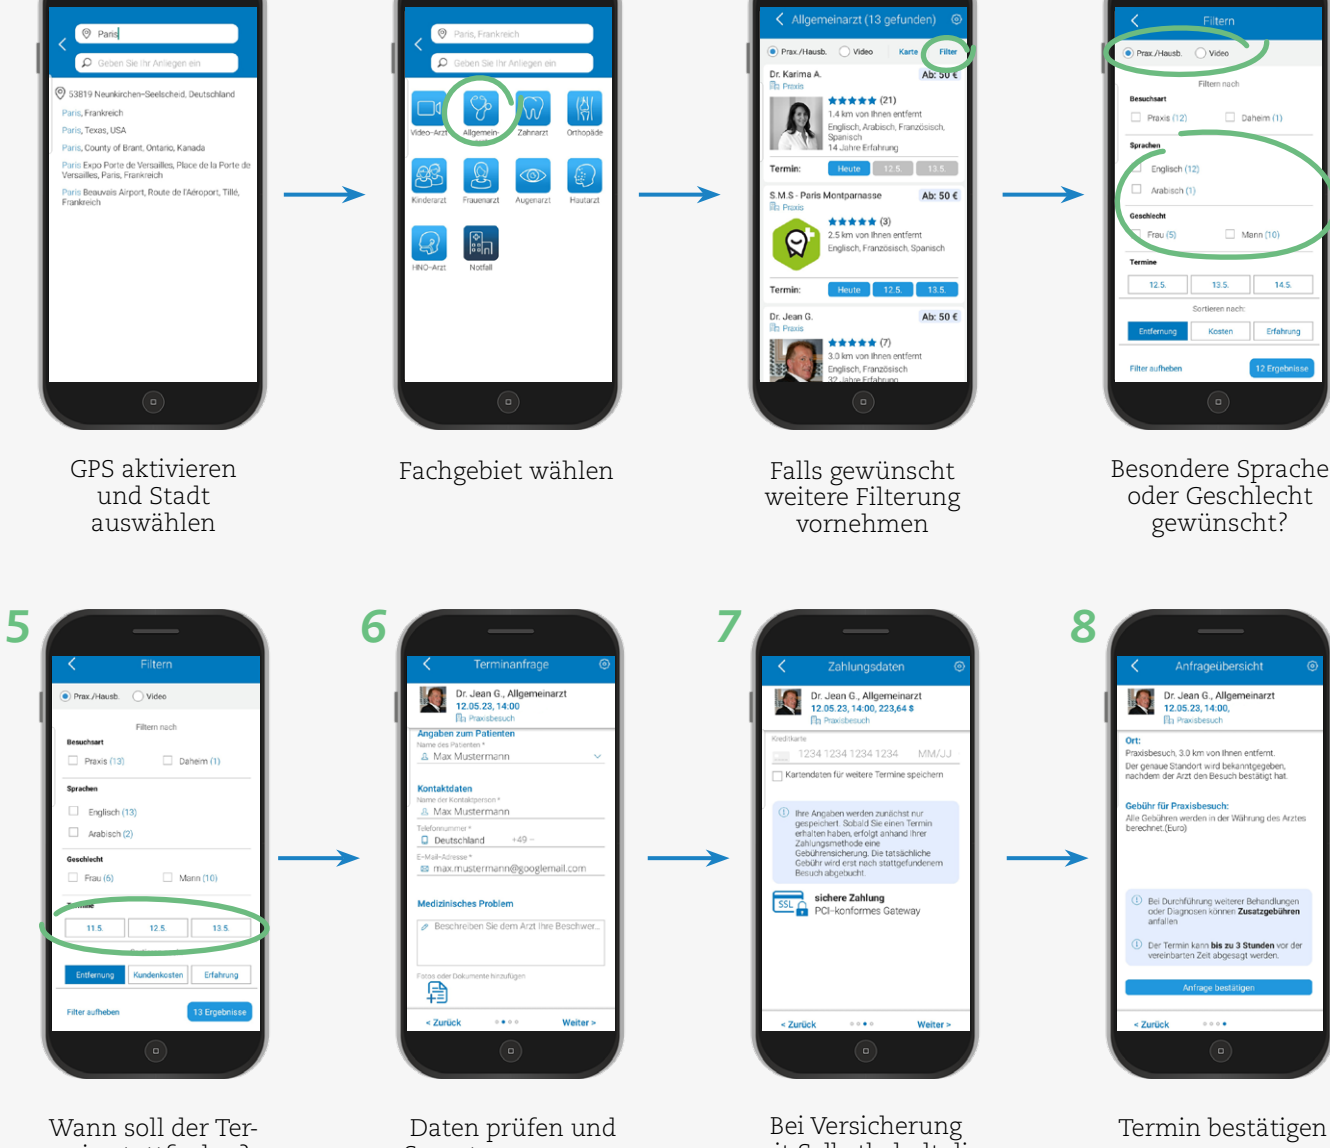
Paris
Geben Sie Ihr Anliegen ein
53819 Neunkirchen-Seelscheid, Deutschland
Paris, Frankreich
Paris, Texas, USA
Paris, County of Brant, Ontario, Kanada
Paris Expo Porte de Versailles, Place de la Porte de Versailles, Paris, Frankreich
Paris Beauvais Airport, Route de l'Aéroport, Tillé, Frankreich

GPS aktivieren und Stadt auswählen

Paris, Frankreich
Geben Sie Ihr Anliegen ein
Video-Arzt
Allgemein-
Zahnarzt
Orthopäde
Kinderarzt
Frauenarzt
Augenarzt
Hautarzt
HNO-Arzt
Notfall

Fachgebiet wählen

Allgemeinarzt (13 gefunden)
Prax./Hausb.
Video
Karte
Filter
Dr. Karima A.
Praxis
Ab: 50 €
(21)
1.4 km von Ihnen entfernt
Englisch, Arabisch, Französisch, Spanisch
14 Jahre Erfahrung
Termin:
Heute
12.5.
13.5.
S.M.S - Paris Montparnasse
Praxis
Ab: 50 €
(3)
2.5 km von Ihnen entfernt
Englisch, Französisch, Spanisch
Termin:
Heute
12.5.
13.5.
Dr. Jean G.
Praxis
Ab: 50 €
(7)
3.0 km von Ihnen entfernt
Englisch, Französisch
32 Jahre Erfahrung

Falls gewünscht weitere Filterung vornehmen

Filtern
Prax./Hausb.
Video
Filtern nach
Besuchsart
Praxis (12)
Daheim (1)
Sprachen
Englisch (12)
Arabisch (1)
Geschlecht
Frau (5)
Mann (10)
Termine
12.5.
13.5.
14.5.
Sortieren nach:
Entfernung
Kosten
Erfahrung
Filter aufheben
12 Ergebnisse

Besondere Sprache oder Geschlecht gewünscht?

5

Filtern
Prax./Hausb.
Video
Filtern nach
Besuchsart
Praxis (13)
Daheim (1)
Sprachen
Englisch (13)
Arabisch (2)
Geschlecht
Frau (6)
Mann (10)
Termine
11.5.
12.5.
13.5.
Entfernung
Kundenkosten
Erfahrung
Filter aufheben
13 Ergebnisse

Wann soll der Ter-

6

Terminanfrage
Dr. Jean G., Allgemeinarzt
12.05.23, 14:00
Praxisbesuch
Angaben zum Patienten
Name des Patienten *
Max Mustermann
Kontaktdaten
Name der Kontaktperson *
Max Mustermann
Telefonnummer *
Deutschland +49 –
E-Mail-Adresse *
max.mustermann@googlemail.com
Medizinisches Problem
Beschreiben Sie dem Arzt Ihre Beschwer...
Fotos oder Dokumente hinzufügen
< Zurück
Weiter >

Daten prüfen und

7

Zahlungsdaten
Dr. Jean G., Allgemeinarzt
12.05.23, 14:00, 223,64 $
Praxisbesuch
Kreditkarte
1234 1234 1234 1234 MM/JJ
Kartendaten für weitere Termine speichern
Ihre Angaben werden zunächst nur gespeichert. Sobald Sie einen Termin erhalten haben, erfolgt anhand Ihrer Zahlungsmethode eine Gebührensicherung. Die tatsächliche Gebühr wird erst nach stattgefundenem Besuch abgebucht.
SSL
sichere Zahlung
PCI-konformes Gateway
< Zurück
Weiter >

Bei Versicherung

8

Anfrageübersicht
Dr. Jean G., Allgemeinarzt
12.05.23, 14:00,
Praxisbesuch
Ort:
Praxisbesuch, 3.0 km von Ihnen entfernt.
Der genaue Standort wird bekanntgegeben, nachdem der Arzt den Besuch bestätigt hat.
Gebühr für Praxisbesuch:
Alle Gebühren werden in der Währung des Arztes berechnet.(Euro)
Bei Durchführung weiterer Behandlungen oder Diagnosen können Zusatzgebühren anfallen.
Der Termin kann bis zu 3 Stunden vor der vereinbarten Zeit abgesagt werden.
Anfrage bestätigen
< Zurück

Termin bestätigen